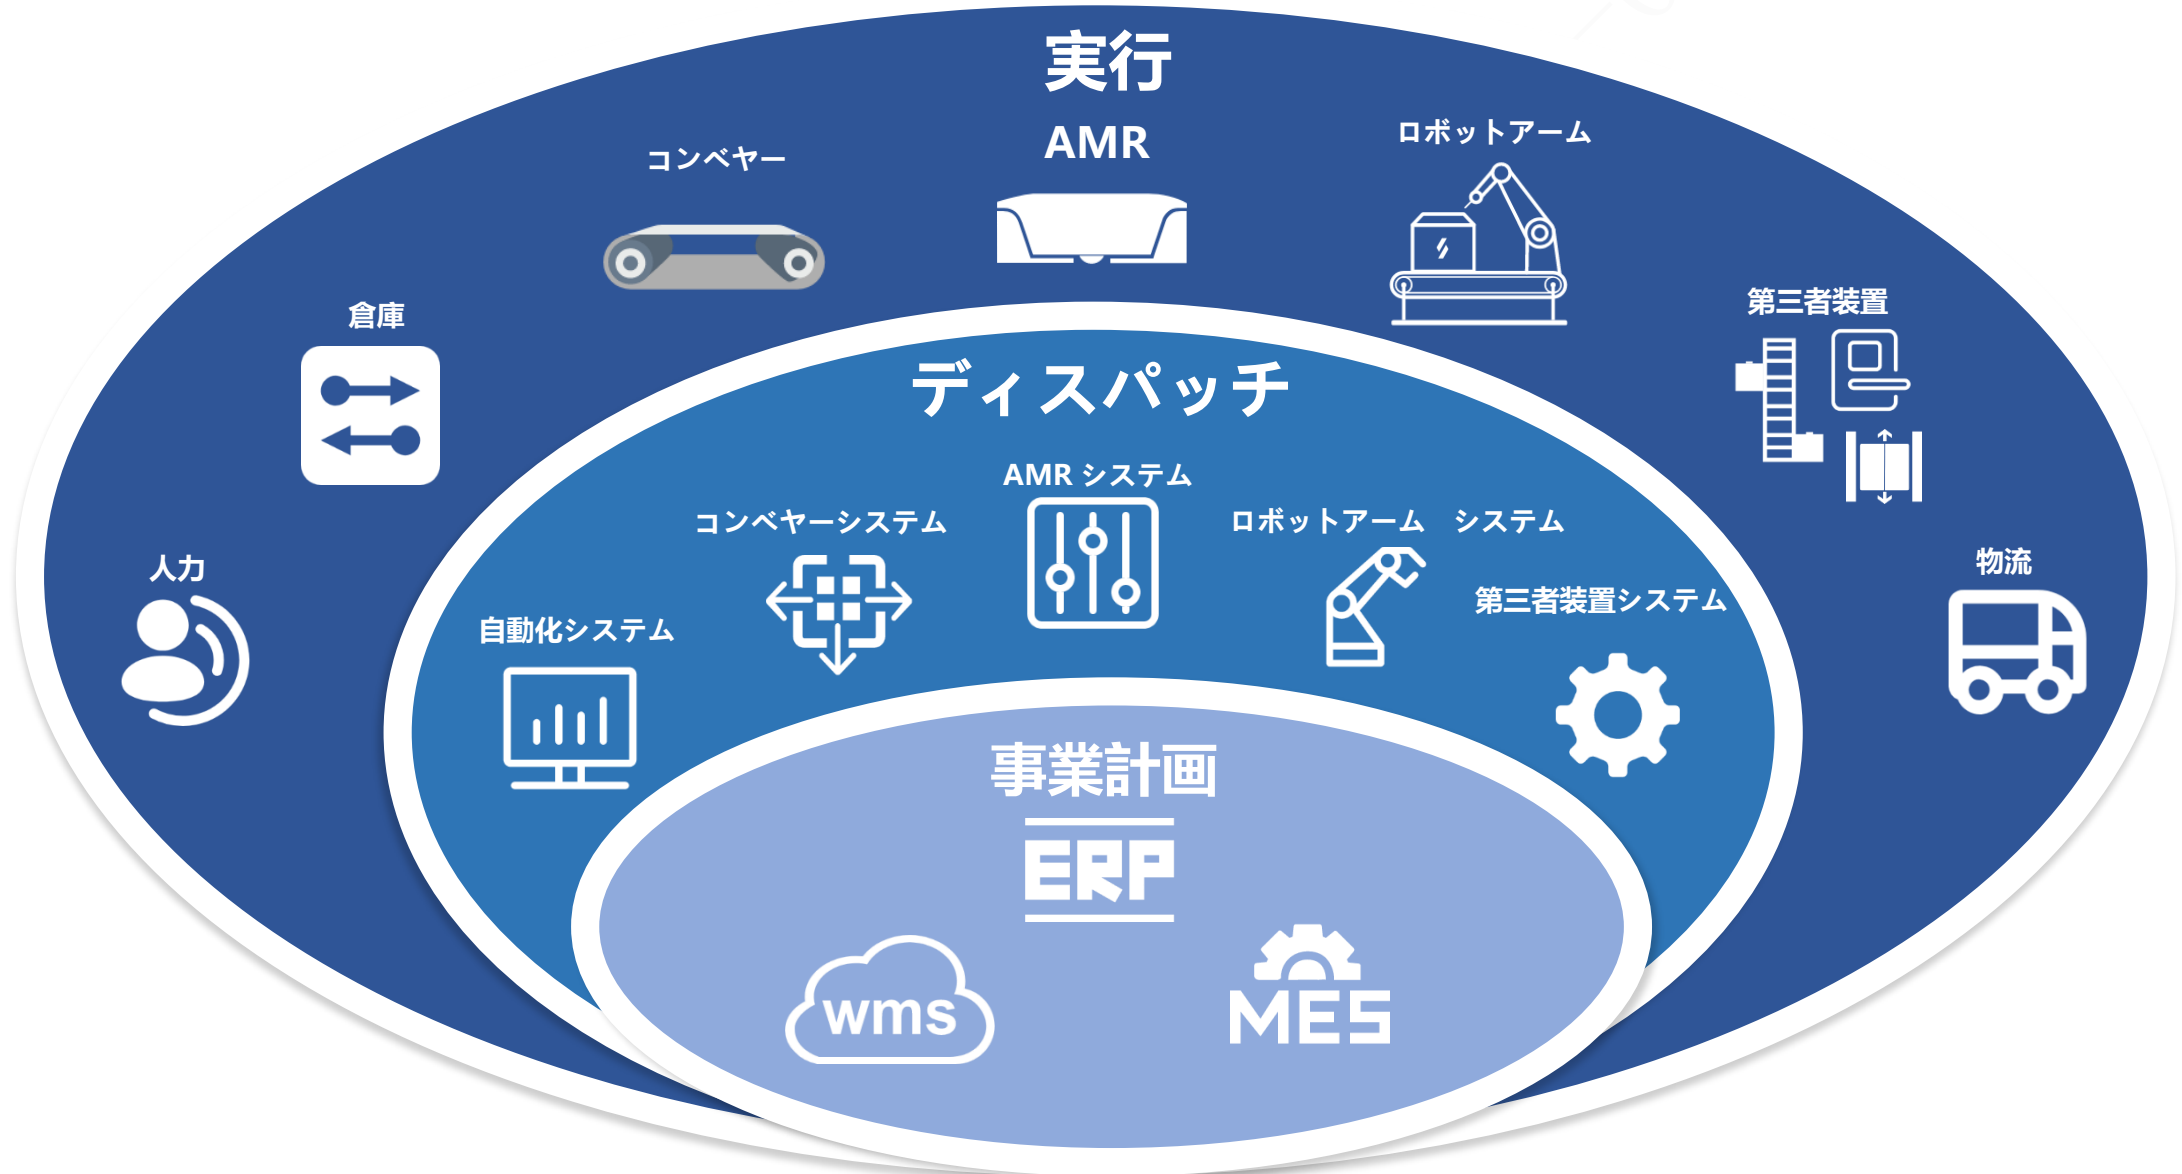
実行

AMR

コンベヤー

ロボットアーム

倉庫

第三者装置

人力

物流

ディスパッチ

AMR システム

コンベヤーシステム

ロボットアーム　システム

自動化システム

第三者装置システム

事業計画

ERP

wms

MES